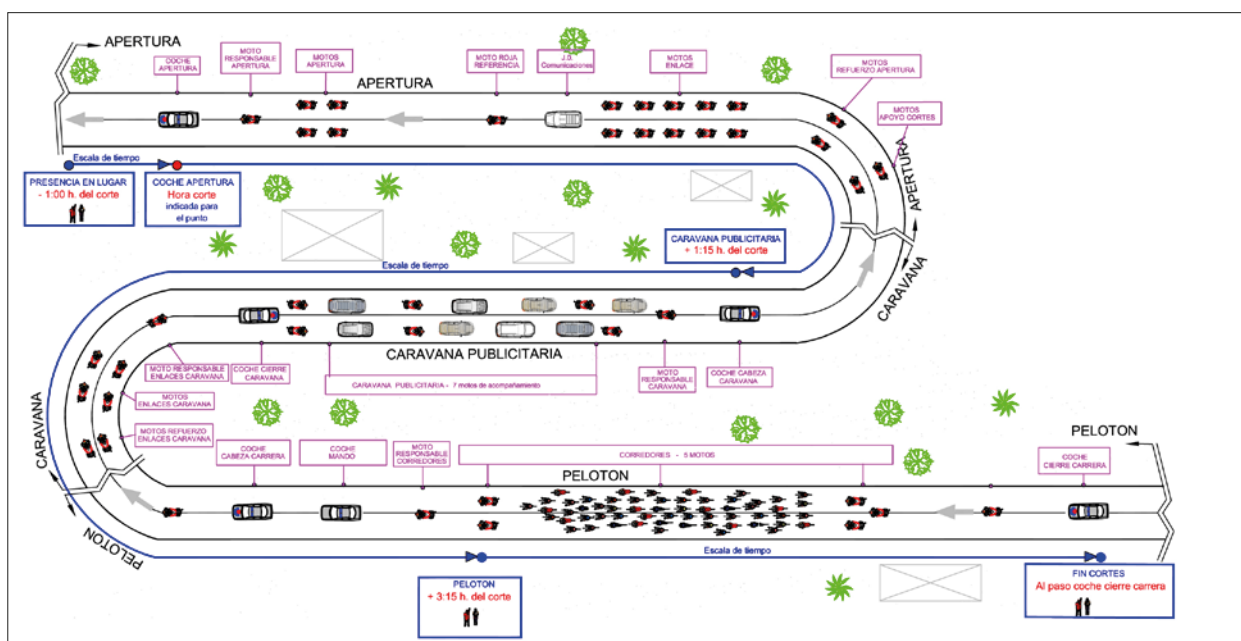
APERTURA

COCHE APERTURA

MOTO RESPONSABLE APERTURA

MOTOS APERTURA

MOTO ROJA REFERENCIA

J.G. Comunicaciones

MOTOS ENLACE

MOTOS REFUERZO APERTURA

MOTOS APOYO CORTES

APERTURA

APERTURA

Escala de tiempo

PRESENCIA EN LUGAR
- 1:00 h. del corte

COCHE APERTURA
Hora corte
indicada para
el punto

CARAVANA PUBLICITARIA
+ 1:15 h. del corte

Escala de tiempo

CARAVANA

CARAVANA PUBLICITARIA

MOTO RESPONSABLE ENLACES CARAVANA

COCHE CIERRE CARAVANA

CARAVANA PUBLICITARIA - 7 motos de acompañamiento

MOTO RESPONSABLE CARAVANA

COCHE CABEZA CARAVANA

MOTOS ENLACES CARAVANA

MOTOS REFUERZO ENLACES CARAVANA

CARAVANA

PELOTON

COCHE CABEZA CARRERA

COCHE MANDO

MOTO RESPONSABLE CORREDORES

CORREDORES - 5 MOTOS

PELOTON

COCHE CIERRE CARRERA

PELOTON

Escala de tiempo

PELOTON
+ 3:15 h. del corte

FIN CORTES
Al paso coche cierre carrera